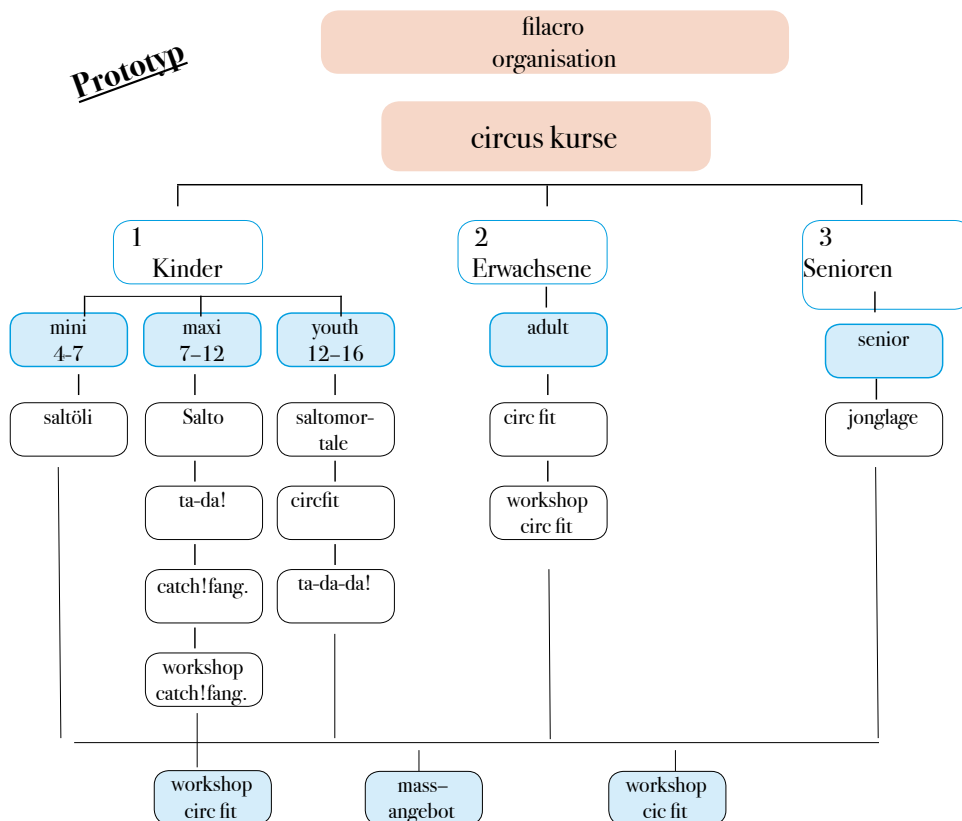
Prototyp

filacro
organisation

circus kurse

1
Kinder

2
Erwachsene

3
Senioren

mini
4-7

maxi
7–12

youth
12–16

adult

senior

saltöli

Salto

saltomortale

circ fit

jonglage

ta-da!

circfit

workshop
circ fit

catch!fang.

ta-da-da!

workshop
catch!fang.

workshop
circ fit

mass–
angebot

workshop
cic fit